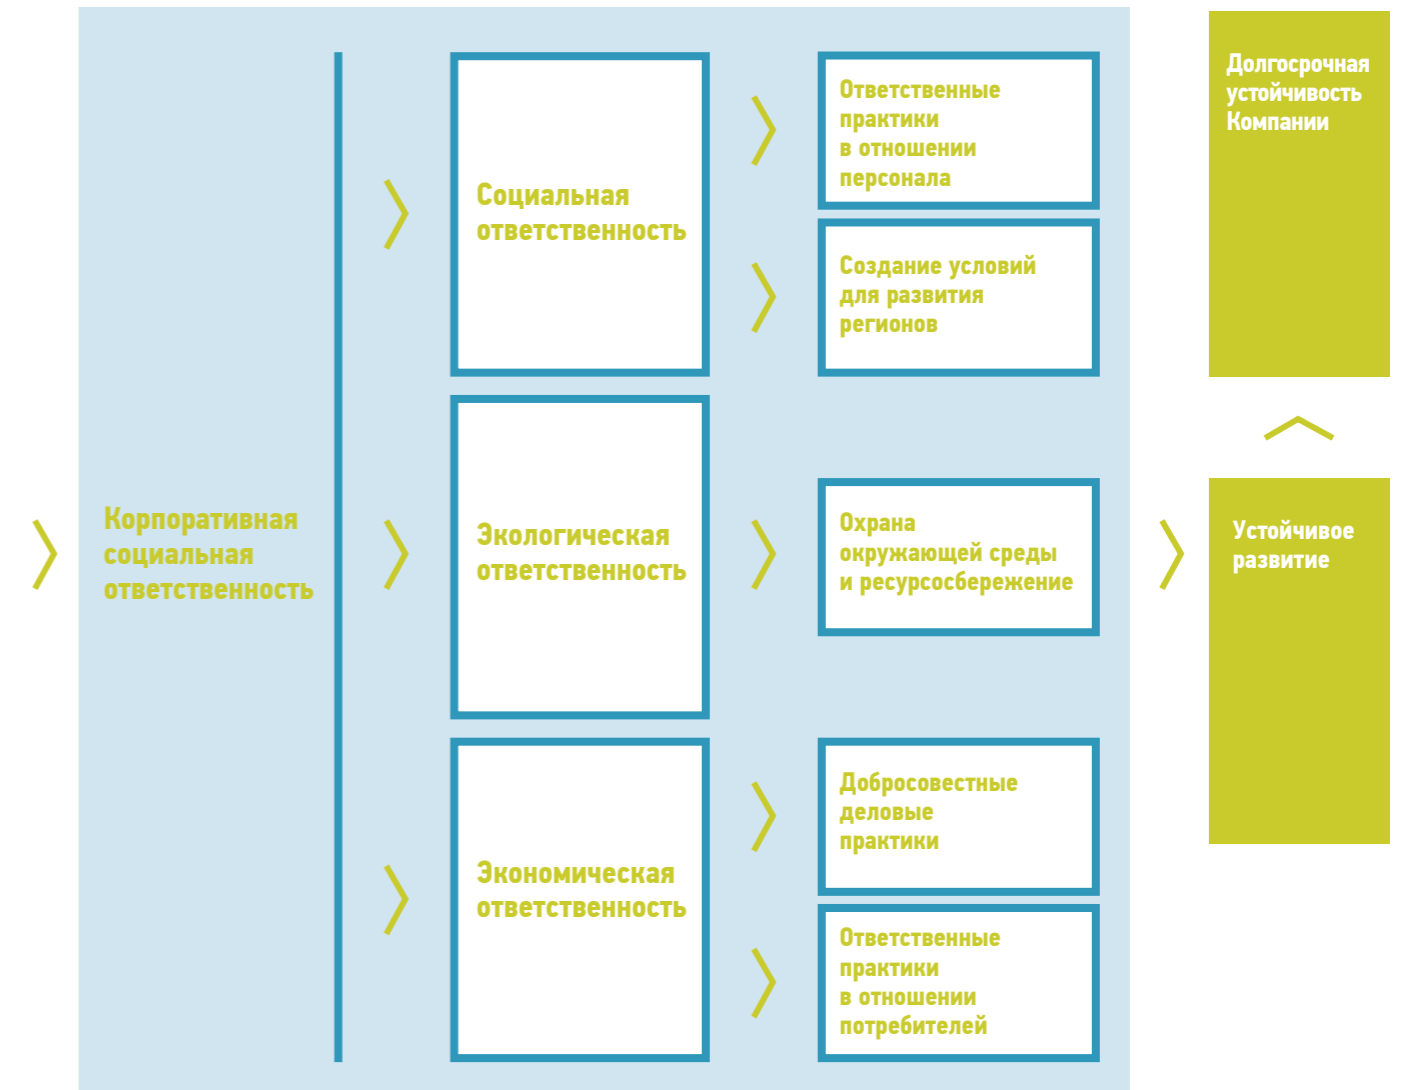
Корпоративная социальная ответственность

Социальная ответственность

Ответственные практики в отношении персонала

Создание условий для развития регионов

Экологическая ответственность

Охрана окружающей среды и ресурсосбережение

Экономическая ответственность

Добросовестные деловые практики

Ответственные практики в отношении потребителей

Долгосрочная устойчивость Компании

Устойчивое развитие